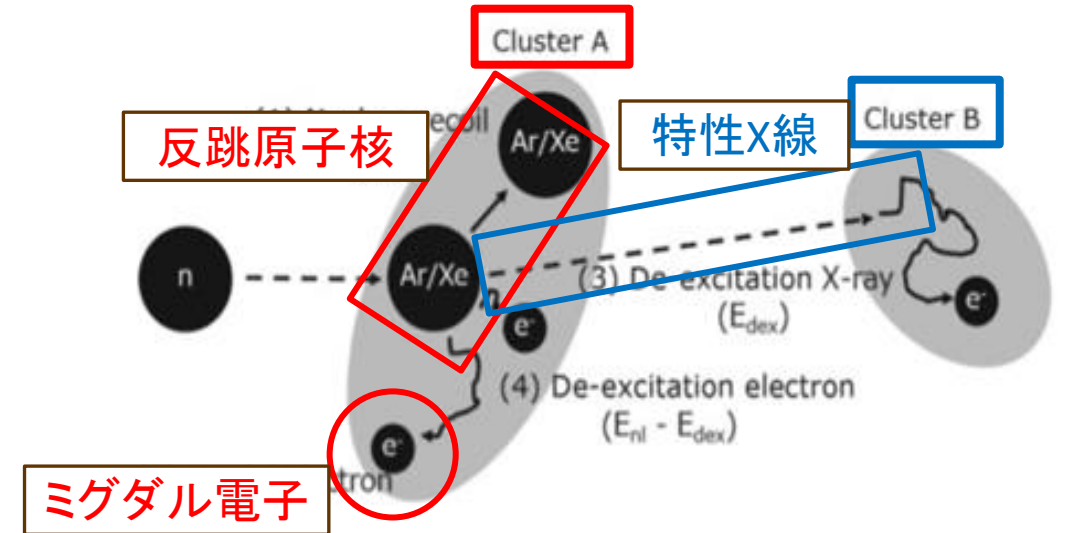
Cluster A

(1) Nuclear recoil

反跳原子核

Ar/Xe

特性X線

Cluster B

n

Ar/Xe

(3) De-excitation X-ray
($E_{dex}$)

$e^-$

$e^-$

(4) De-excitation electron
($E_{nl}$ - $E_{dex}$)

$e^-$

ミグダル電子

tron